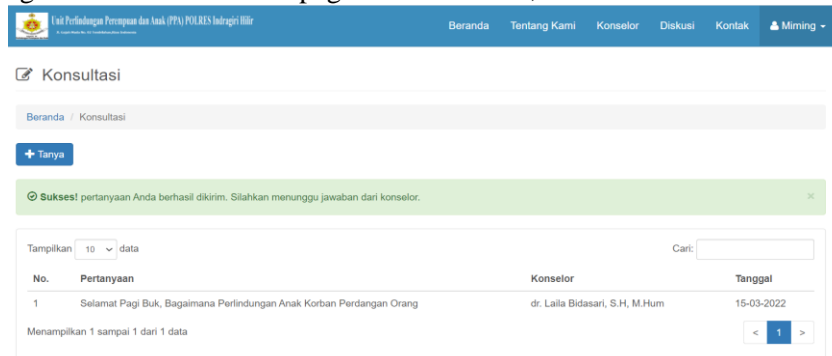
Unit Perlindungan Perempuan dan Anak (PPA) POLRES Indragiri Hilir

Beranda Tentang Kami Konselor Diskusi Kontak Miming

Konsultasi

Beranda / Konsultasi

+ Tanya

Sukses! pertanyaan Anda berhasil dikirim. Silahkan menunggu jawaban dari konselor.

×

Tampilkan 10 data

Cari:

| No. | Pertanyaan | Konselor | Tanggal |
|---|---|---|---|
| 1 | Selamat Pagi Buk, Bagaimana Perlindungan Anak Korban Perdangan Orang | dr. Laila Bidasari, S.H, M.Hum | 15-03-2022 |

Menampilkan 1 sampai 1 dari 1 data

< 1 >